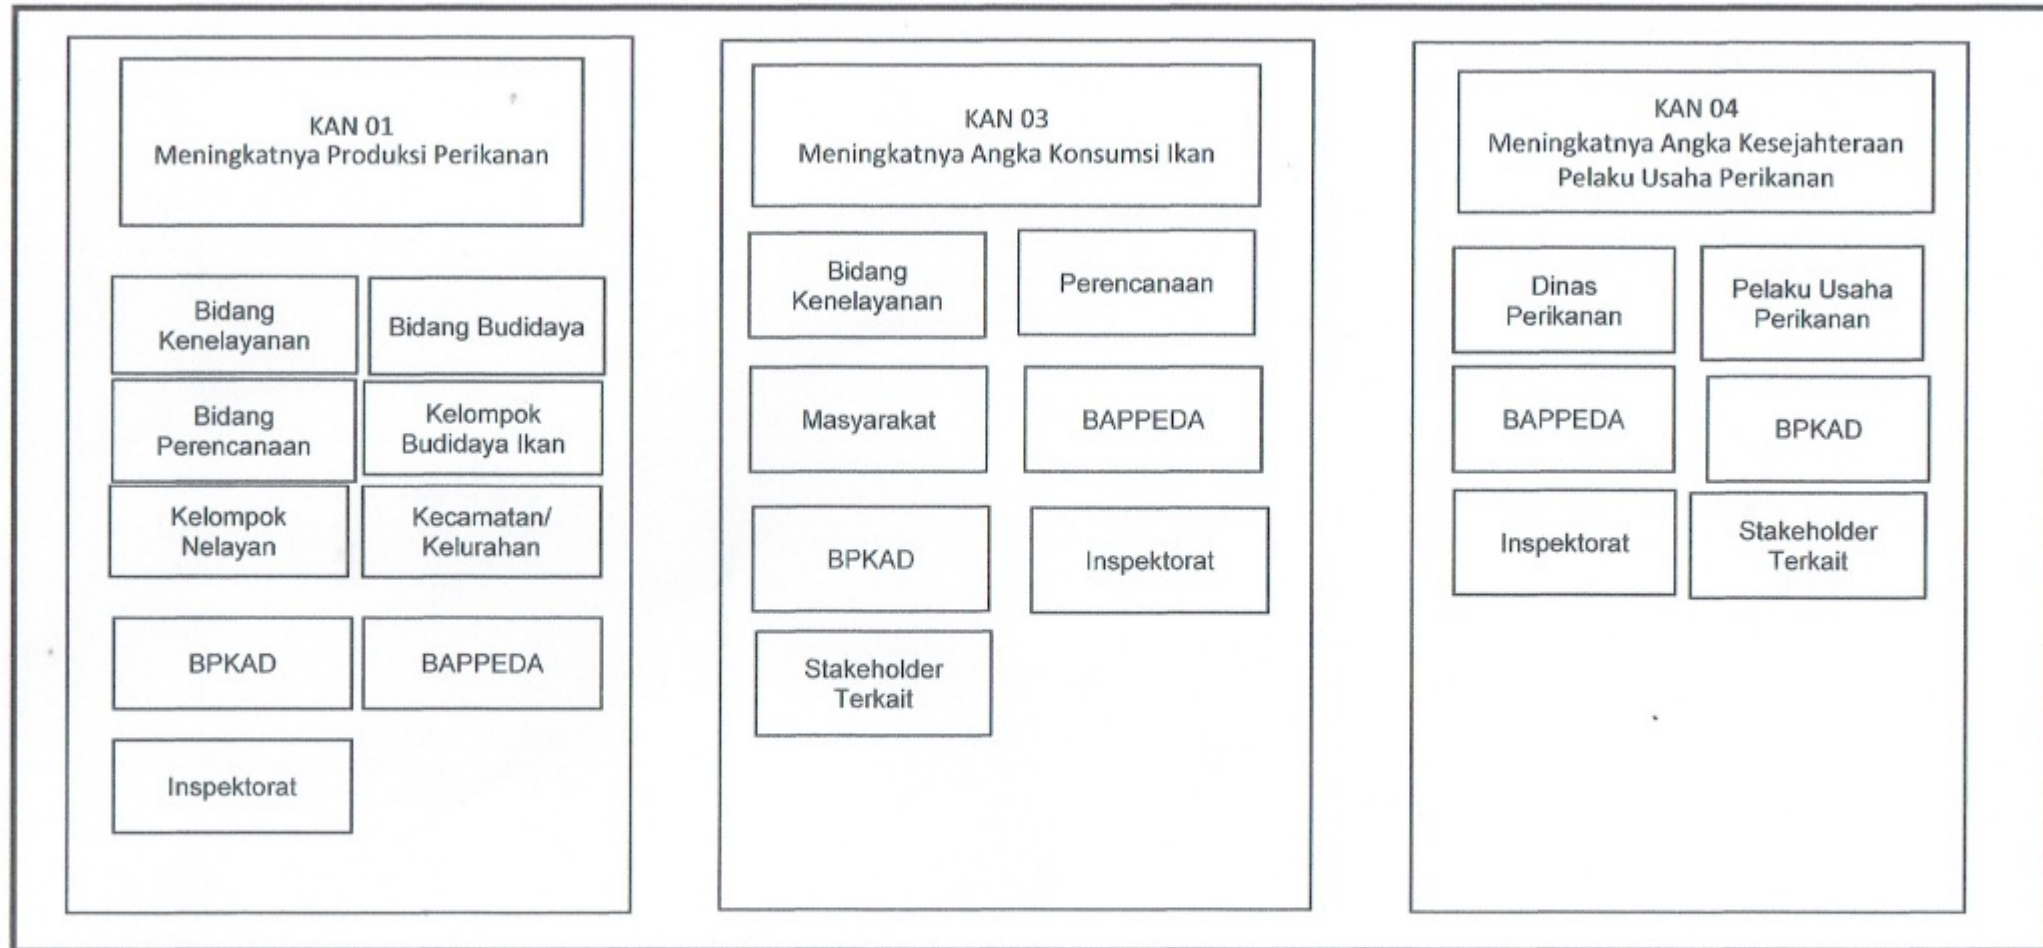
KAN 01
Meningkatnya Produksi Perikanan

Bidang Kenelayanan

Bidang Budidaya

Bidang Perencanaan

Kelompok Budidaya Ikan

Kelompok Nelayan

Kecamatan/ Kelurahan

BPKAD

BAPPEDA

Inspektorat

KAN 03
Meningkatnya Angka Konsumsi Ikan

Bidang Kenelayanan

Perencanaan

Masyarakat

BAPPEDA

BPKAD

Inspektorat

Stakeholder Terkait

KAN 04
Meningkatnya Angka Kesejahteraan Pelaku Usaha Perikanan

Dinas Perikanan

Pelaku Usaha Perikanan

BAPPEDA

BPKAD

Inspektorat

Stakeholder Terkait